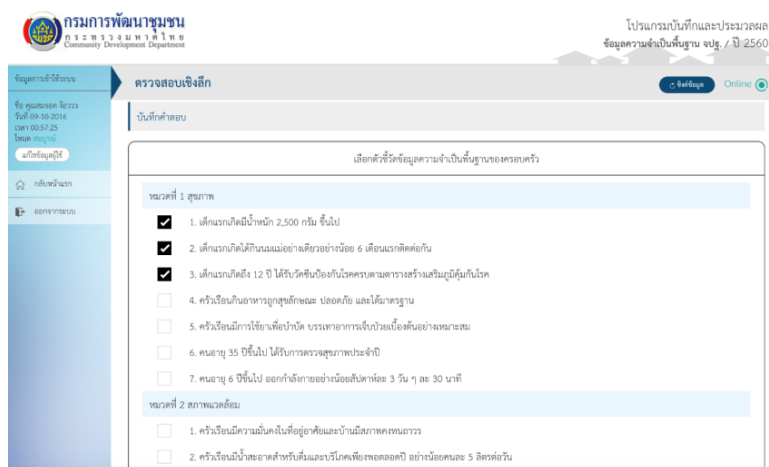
กรมการพัฒนาชุมชน
กระทรวงมหาดไทย
Community Development Department

โปรแกรมบันทึกและประมวลผล
ข้อมูลความจำเป็นพื้นฐาน จปฐ. / ปี 2560

ข้อมูลการเข้าใช้ระบบ
ชื่อ คุณสมยอด จัยรวง
วันที่ 09-10-2016
เวลา 00:57:25
โหมด ทบทูกย์
แก้ไขข้อมูลผู้ใช้

กลับหน้าแรก
ออกจากระบบ

ตรวจสอบเชิงลึก
ซิงค์ข้อมูล
Online

บันทึกคำตอบ

เลือกตัวชี้วัดข้อมูลความจำเป็นพื้นฐานของครอบครัว

หมวดที่ 1 สุขภาพ
1. เด็กแรกเกิดมีน้ำหนัก 2,500 กรัม ขึ้นไป
2. เด็กแรกเกิดได้กินนมแม่อย่างเดียวอย่างน้อย 6 เดือนแรกติดต่อกัน
3. เด็กแรกเกิดถึง 12 ปี ได้รับวัคซีนป้องกันโรคครบตามตารางสร้างเสริมภูมิคุ้มกันโรค
4. ครัวเรือนกินอาหารถูกสุขลักษณะ ปลอดภัย และได้มาตรฐาน
5. ครัวเรือนมีการใช้ยาเพื่อบำบัด บรรเทาอาการเจ็บป่วยเบื้องต้นอย่างเหมาะสม
6. คนอายุ 35 ปีขึ้นไป ได้รับการตรวจสุขภาพประจำปี
7. คนอายุ 6 ปีขึ้นไป ออกกำลังกายอย่างน้อยสัปดาห์ละ 3 วัน ๆ ละ 30 นาที

หมวดที่ 2 สภาพแวดล้อม
1. ครัวเรือนมีความมั่นคงในที่อยู่อาศัยและบ้านมีสภาพคงทนถาวร
2. ครัวเรือนมีน้ำสะอาดสำหรับดื่มและบริโภคเพียงพอตลอดปี อย่างน้อยคนละ 5 ลิตรต่อวัน